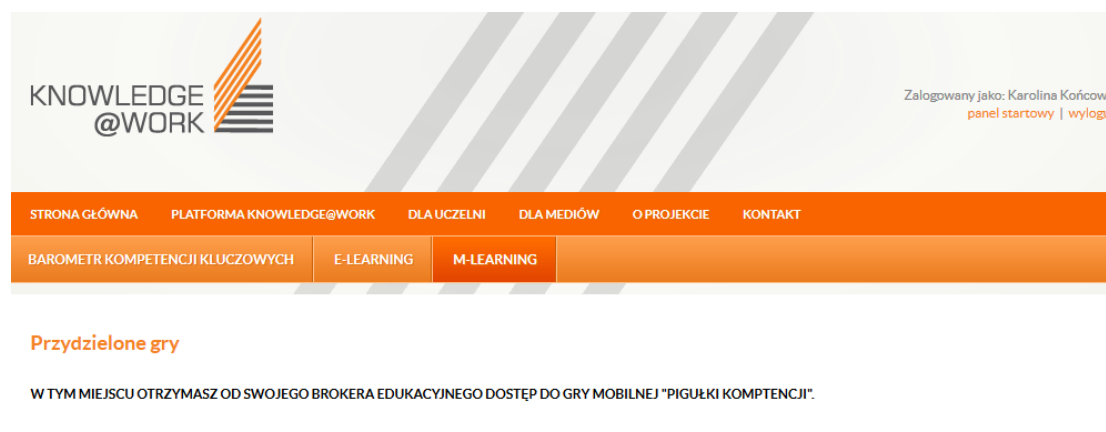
KNOWLEDGE
@WORK

Zalogowany jako: Karolina Końcow
panel startowy | wylog

STRONA GŁÓWNA PLATFORMA KNOWLEDGE@WORK DLA UCZELNI DLA MEDIÓW O PROJEKCIE KONTAKT

BAROMETR KOMPETENCJI KLUCZOWYCH E-LEARNING M-LEARNING

Przydzielone gry

W TYM MIEJSCU OTRZYMASZ OD SWOJEGO BROKERA EDUKACYJNEGO DOSTĘP DO GRY MOBILNEJ "PIGUŁKI KOMPTENCJI".